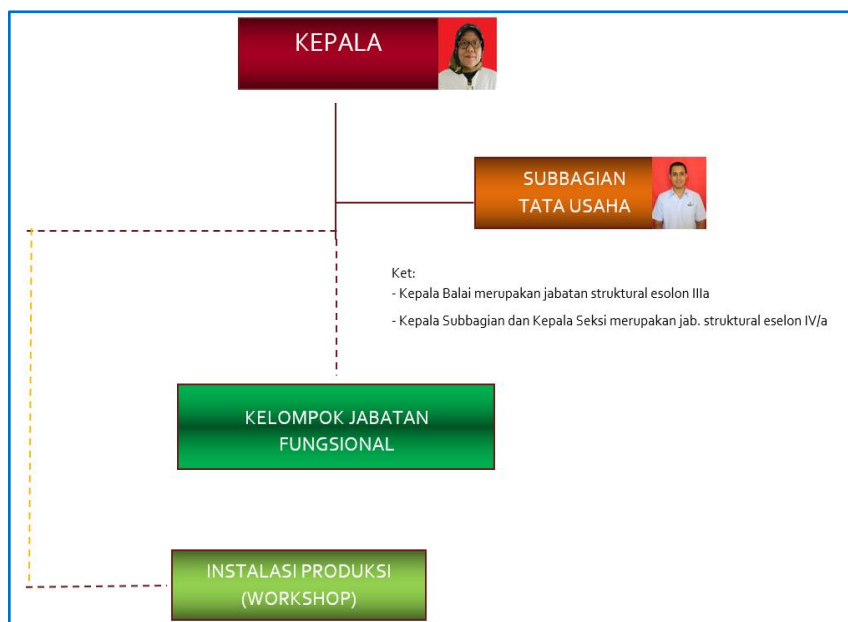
KEPALA

SUBBAGIAN TATA USAHA

Ket:
- Kepala Balai merupakan jabatan struktural esolon IIIa
- Kepala Subbagian dan Kepala Seksi merupakan jab. struktural eselon IV/a

KELOMPOK JABATAN FUNGSIONAL

INSTALASI PRODUKSI (WORKSHOP)